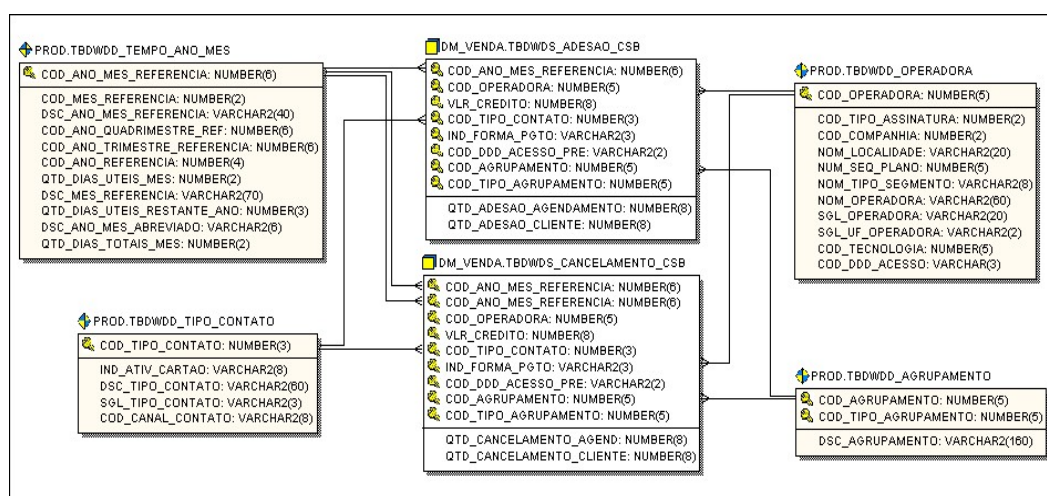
PROD.TBDWDD_TEMPO_ANO_MES

COD_ANO_MES_REFERENCIA: NUMBER(6)

COD_MES_REFERENCIA: NUMBER(2)
DSC_ANO_MES_REFERENCIA: VARCHAR2(40)
COD_ANO_QUADRIMESTRE_REF: NUMBER(6)
COD_ANO_TRIMESTRE_REFERENCIA: NUMBER(6)
COD_ANO_REFERENCIA: NUMBER(4)
QTD_DIAS_UTEIS_MES: NUMBER(2)
DSC_MES_REFERENCIA: VARCHAR2(70)
QTD_DIAS_UTEIS_RESTANTE_ANO: NUMBER(3)
DSC_ANO_MES_ABREVIADO: VARCHAR2(6)
QTD_DIAS_TOTAIS_MES: NUMBER(2)

DM_VENDA.TBDWDS_ADESAO_CSB

COD_ANO_MES_REFERENCIA: NUMBER(6)
COD_OPERADORA: NUMBER(5)
VLR_CREDITO: NUMBER(8)
COD_TIPO_CONTATO: NUMBER(3)
IND_FORMA_PGTO: VARCHAR2(3)
COD_DDD_ACESSO_PRE: VARCHAR2(2)
COD_AGRUPAMENTO: NUMBER(5)
COD_TIPO_AGRUPAMENTO: NUMBER(5)

QTD_ADESAO_AGENDAMENTO: NUMBER(8)
QTD_ADESAO_CLIENTE: NUMBER(8)

PROD.TBDWDD_OPERADORA

COD_OPERADORA: NUMBER(5)

COD_TIPO_ASSINATURA: NUMBER(2)
COD_COMPANHIA: NUMBER(2)
NOM_LOCALIDADE: VARCHAR2(20)
NUM_SEQ_PLANO: NUMBER(5)
NOM_TIPO_SEGMENTO: VARCHAR2(8)
NOM_OPERADORA: VARCHAR2(60)
SGL_OPERADORA: VARCHAR2(20)
SGL_UF_OPERADORA: VARCHAR2(2)
COD_TECNOLOGIA: NUMBER(5)
COD_DDD_ACESSO: VARCHAR(3)

DM_VENDA.TBDWDS_CANCELAMENTO_CSB

COD_ANO_MES_REFERENCIA: NUMBER(6)
COD_ANO_MES_REFERENCIA: NUMBER(6)
COD_OPERADORA: NUMBER(5)
VLR_CREDITO: NUMBER(8)
COD_TIPO_CONTATO: NUMBER(3)
IND_FORMA_PGTO: VARCHAR2(3)
COD_DDD_ACESSO_PRE: VARCHAR2(2)
COD_AGRUPAMENTO: NUMBER(5)
COD_TIPO_AGRUPAMENTO: NUMBER(5)

QTD_CANCELAMENTO_AGEND: NUMBER(8)
QTD_CANCELAMENTO_CLIENTE: NUMBER(8)

PROD.TBDWDD_TIPO_CONTATO

COD_TIPO_CONTATO: NUMBER(3)

IND_ATIV_CARTAO: VARCHAR2(8)
DSC_TIPO_CONTATO: VARCHAR2(60)
SGL_TIPO_CONTATO: VARCHAR2(3)
COD_CANAL_CONTATO: VARCHAR2(8)

PROD.TBDWDD_AGRUPAMENTO

COD_AGRUPAMENTO: NUMBER(5)
COD_TIPO_AGRUPAMENTO: NUMBER(5)

DSC_AGRUPAMENTO: VARCHAR2(160)